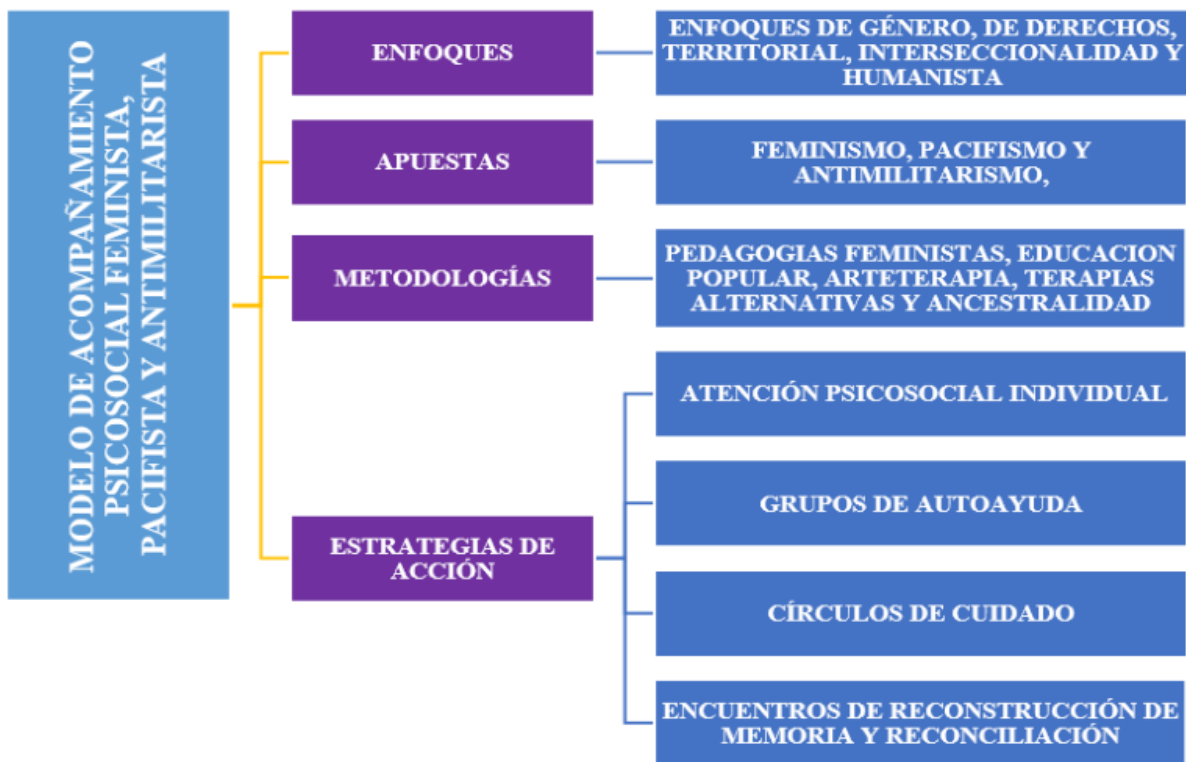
MODELO DE ACOMPAÑAMIENTO PSICOSOCIAL FEMINISTA, PACIFISTA Y ANTIMILITARISTA

ENFOQUES

ENFOQUES DE GÉNERO, DE DERECHOS, TERRITORIAL, INTERSECCIONALIDAD Y HUMANISTA

APUESTAS

FEMINISMO, PACIFISMO Y ANTIMILITARISMO,

METODOLOGÍAS

PEDAGOGIAS FEMINISTAS, EDUCACION POPULAR, ARTETERAPIA, TERAPIAS ALTERNATIVAS Y ANCESTRALIDAD

ESTRATEGIAS DE ACCIÓN

ATENCIÓN PSICOSOCIAL INDIVIDUAL

GRUPOS DE AUTOAYUDA

CÍRCULOS DE CUIDADO

ENCUENTROS DE RECONSTRUCCIÓN DE MEMORIA Y RECONCILIACIÓN